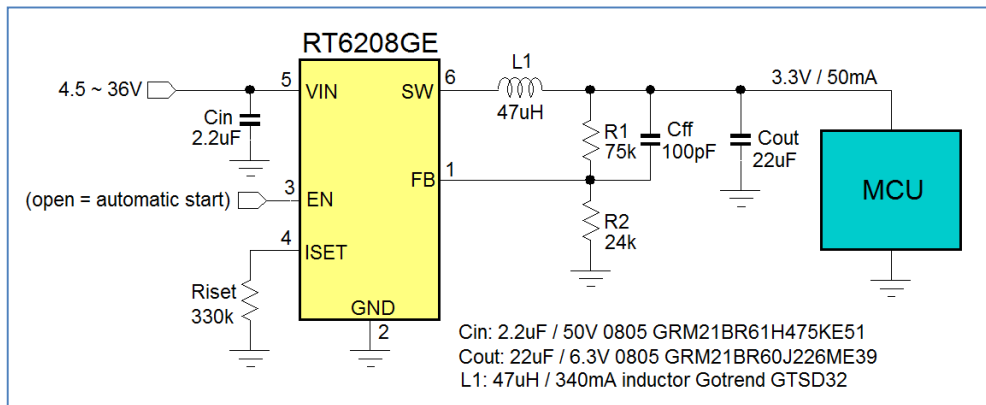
RT6208GE

4.5 ~ 36V

5 VIN

Cin
2.2uF

SW 6

L1
47uH

3.3V / 50mA

R1
75k

Cff
100pF

Cout
22uF

MCU

FB 1

(open = automatic start)

3 EN

4 ISET

R2
24k

Riset
330k

GND
2

Cin: 2.2uF / 50V 0805 GRM21BR61H475KE51
Cout: 22uF / 6.3V 0805 GRM21BR60J226ME39
L1: 47uH / 340mA inductor Gotrend GTSD32